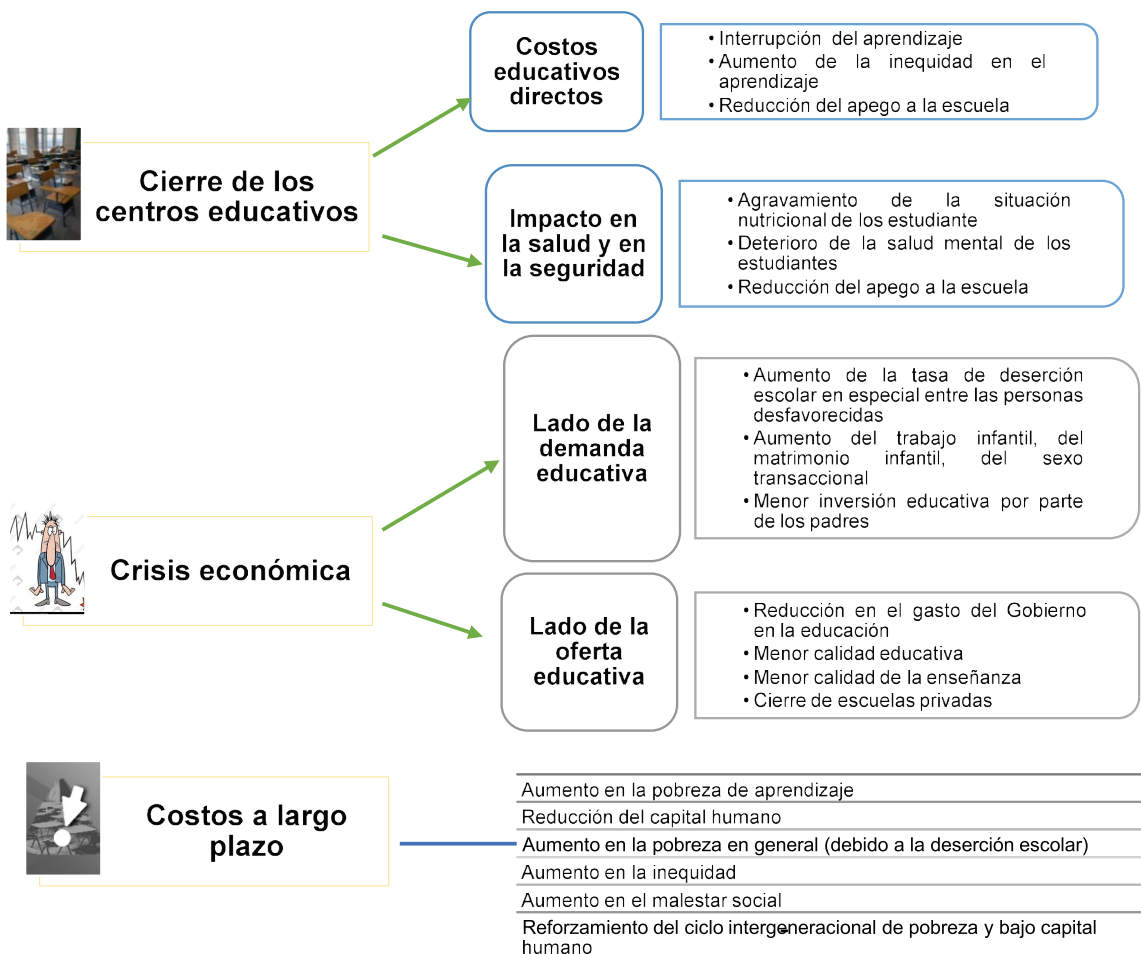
Cierre de los centros educativos

Costos educativos directos

• Interrupción del aprendizaje
• Aumento de la inequidad en el aprendizaje
• Reducción del apego a la escuela

Impacto en la salud y en la seguridad

• Agravamiento de la situación nutricional de los estudiante
• Deterioro de la salud mental de los estudiantes
• Reducción del apego a la escuela

Crisis económica

Lado de la demanda educativa

• Aumento de la tasa de deserción escolar en especial entre las personas desfavorecidas
• Aumento del trabajo infantil, del matrimonio infantil, del sexo transaccional
• Menor inversión educativa por parte de los padres

Lado de la oferta educativa

• Reducción en el gasto del Gobierno en la educación
• Menor calidad educativa
• Menor calidad de la enseñanza
• Cierre de escuelas privadas

Costos a largo plazo

Aumento en la pobreza de aprendizaje
Reducción del capital humano
Aumento en la pobreza en general (debido a la deserción escolar)
Aumento en la inequidad
Aumento en el malestar social
Reforzamiento del ciclo intergeneracional de pobreza y bajo capital humano